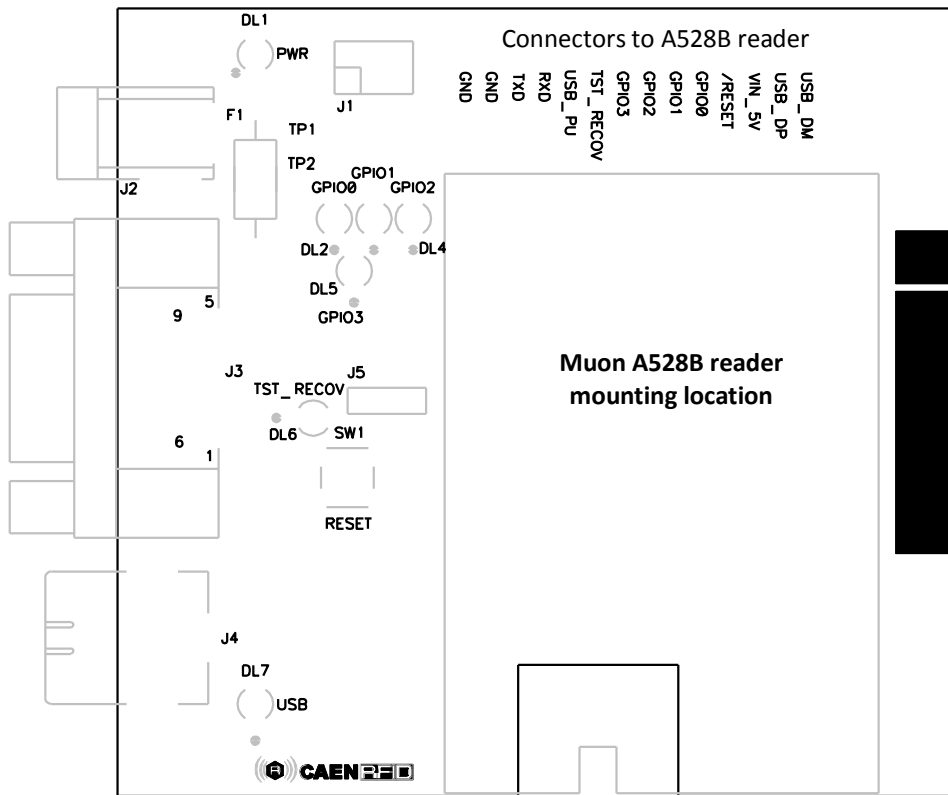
DL1
PWR
Connectors to A528B reader
GND GND TXD RXD USB_PU TST_RECOV GPIO3 GPIO2 GPIO1 GPIO0 /RESET VIN_5V USB_DP USB_DM
J1
F1
TP1
TP2
J2
GPIO1
GPIO0
GPIO2
DL2
DL4
DL5
GPIO3
5
9
J3
J5
TST_ RECOV
Muon A528B reader mounting location
DL6
SW1
6
1
RESET
J4
DL7
USB
CAENRFID